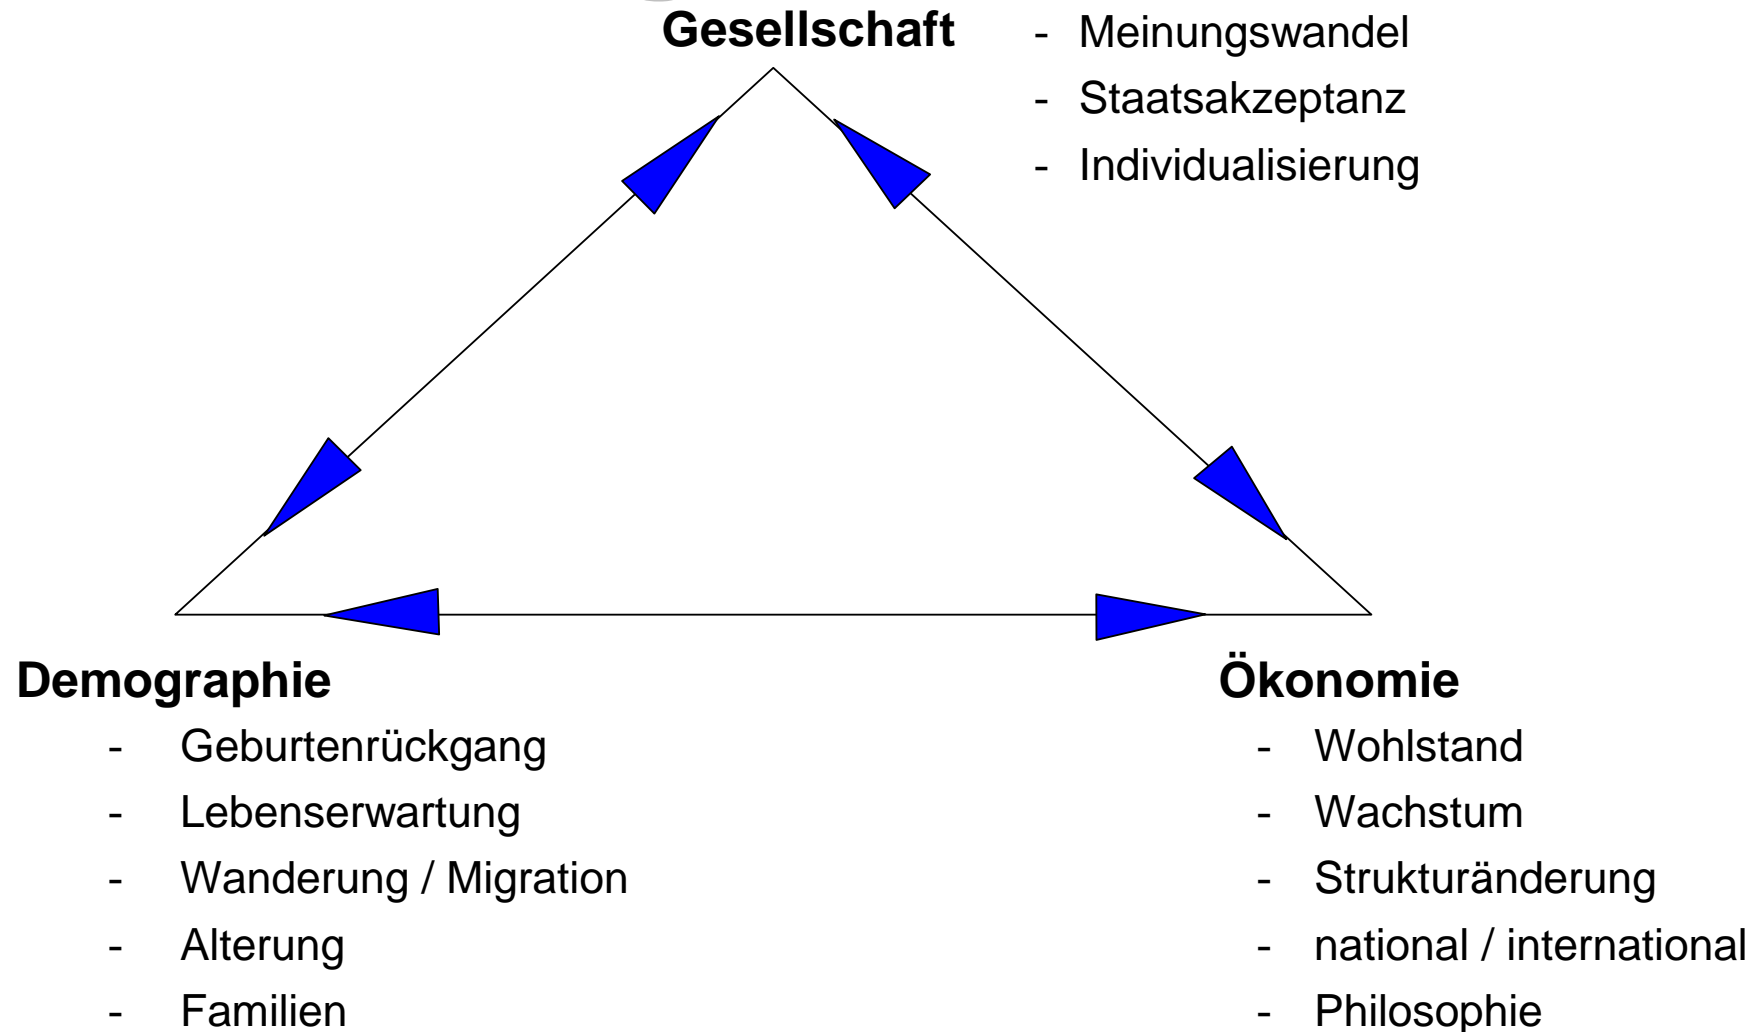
Gesellschaft

- Meinungswandel
- Staatsakzeptanz
- Individualisierung

Demographie

- Geburtenrückgang
- Lebenserwartung
- Wanderung / Migration
- Alterung
- Familien

Ökonomie

- Wohlstand
- Wachstum
- Strukturänderung
- national / international
- Philosophie